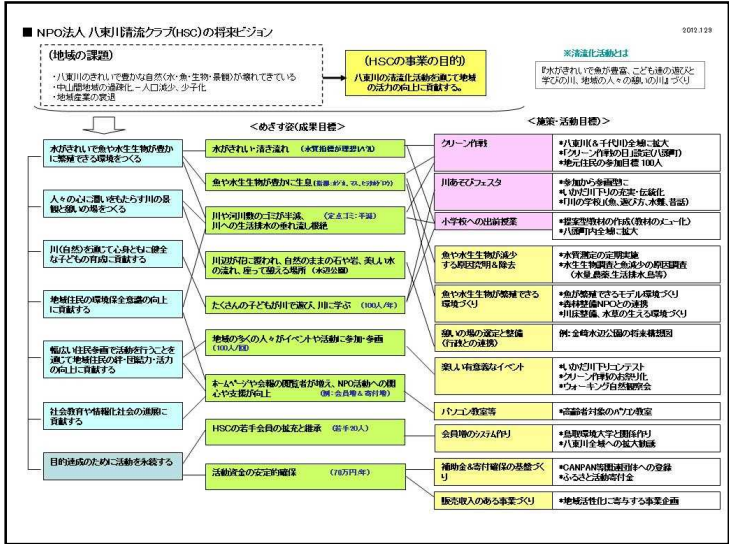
■ NPO法人 八東川清流クラブ(HSC)の将来ビジョン

2012.12.9

(地域の課題)
・八東川のきれいで豊かな自然(水・魚・生物・景観)が壊れてきている
・中山間地域の過疎化ー人口減少、少子化
・地域産業の衰退

(HSCの事業の目的)
八東川の清流化活動を通じて地域の活力の向上に貢献する。

※清流化活動とは
『水がきれいで魚が豊富、こども達の遊びと学びの川、地域の人々の憩いの川』づくり

<めざす姿(成果目標)>

<施策・活動目標)>

水がきれいで魚や水生生物が豊かに繁殖できる環境をつくる

人々の心に潤いをもたらす川の景観と憩いの場をつくる

川(自然)を通じて心身ともに健全な子どもの育成に貢献する

地域住民の環境保全意識の向上に貢献する

幅広い住民参画で活動を行うことを通じて地域住民の絆・団結力・活力の向上に貢献する

社会教育や情報化社会の進展に貢献する

目的達成のために活動を永続する

水がきれい・清き流れ (水質指標が理想レベル)

魚や水生生物が豊かに生息 (指標:ホタル、ヤマメ、トンボ等が増加)

川や河川敷のゴミが半減、川への生活排水の垂れ流し根絶 (定点ゴミ:半減)

川辺が花に覆われ、自然のままの石や岩、美しい水の流れ、座って憩える場所 (水辺公園)

たくさんの子どもが川で遊び、川に学ぶ (100人/年)

地域の多くの人々がイベントや活動に参加・参画 (100人/回)

ホームページや会報の閲覧者が増え、NPO活動への関心や支援が向上 (例:会員増&寄付増)

HSCの若手会員の拡充と継承 (若手20人)

活動資金の安定的確保 (70万円/年)

クリーン作戦
*八東川&千代川全域に拡大
*『クリーン作戦の日』設定(八頭町)
*地元住民の参加目標 100人

川あそびフェスタ
*参加から参画型に
*いかだ川下りの充実・伝統化
*川の学校(魚、遊び方、水難、昔話)

小学校への出前授業
*授業型教材の作成(教材のメニュー化)
*八頭町内全域に拡大

魚や水生生物が減少する原因究明&除去
*水質測定の定期実施
*水生生物調査と魚減少の原因調査 (水量,農薬,生活排水,鳥等)

魚や水生生物が繁殖できる環境づくり
*魚が繁殖できるモデル環境づくり
*森林整備NPOとの連携
*川底整備、水草の生える環境づくり

憩いの場の選定と整備 (行政との連携)
例:金崎水辺公園の将来構想図

楽しい有意義なイベント
*いかだ川下りコンテスト
*クリーン作戦のお祭り化
*ウォーキング自然観察会

パソコン教室等
*高齢者対象のパソコン教室

会員増のシステム作り
*鳥取環境大学と関係作り
*八東川全域への拡大勧誘

補助金&寄付確保の基盤づくり
*CANPAN等団体情報への登録
*ふるさと活動寄付金

販売収入のある事業づくり
*地域活性化に寄与する事業企画